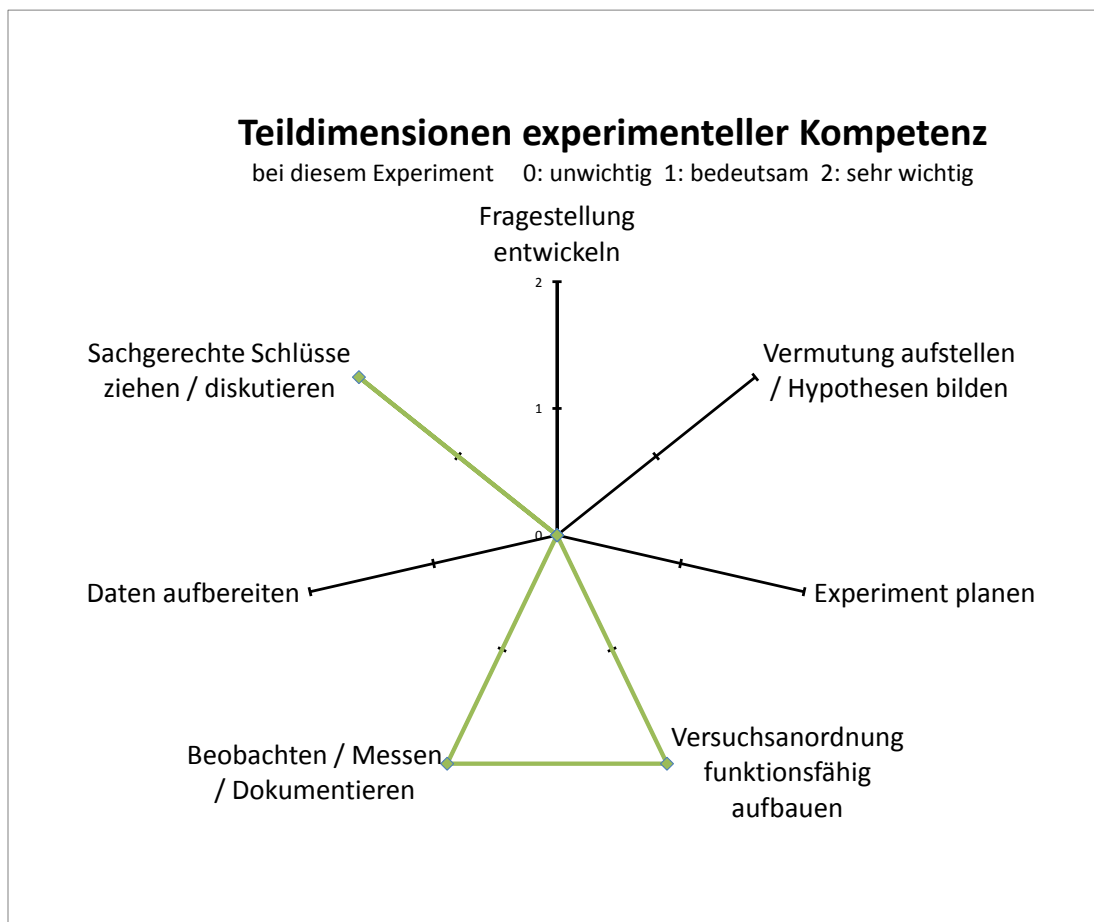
Teildimensionen experimenteller Kompetenz

bei diesem Experiment 0: unwichtig 1: bedeutsam 2: sehr wichtig

Fragestellung entwickeln

2

1

0

Vermutung aufstellen / Hypothesen bilden

Experiment planen

Versuchsanordnung funktionsfähig aufbauen

Beobachten / Messen / Dokumentieren

Daten aufbereiten

Sachgerechte Schlüsse ziehen / diskutieren